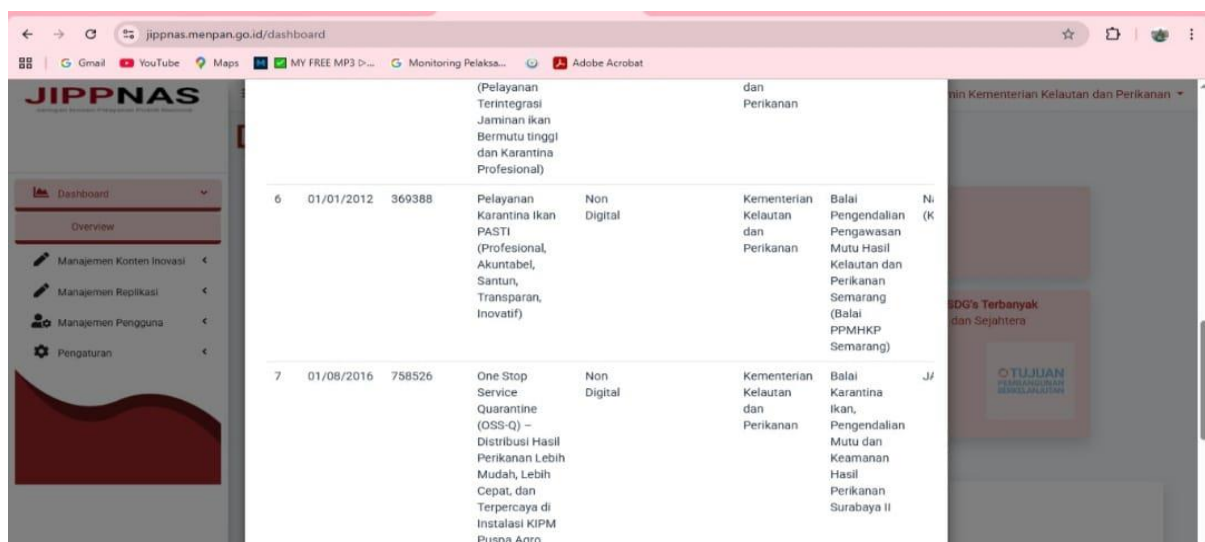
jippnas.menpan.go.id/dashboard

Gmail YouTube Maps MY FREE MP3 D... Monitoring Pelaksa... Adobe Acrobat

JIPPNAS

nin Kementerian Kelautan dan Perikanan

Dashboard

Overview

Manajemen Konten Inovasi

Manajemen Replikasi

Manajemen Pengguna

Pengaturan

| | | | (Pelayanan Terintegrasi Jaminan ikan Bermutu tinggi dan Karantina Profesional) | | dan Perikanan | | |
|---|---|---|---|---|---|---|---|
| 6 | 01/01/2012 | 369388 | Pelayanan Karantina Ikan PASTI (Profesional, Akuntabel, Santun, Transparan, Inovatif) | Non Digital | Kementerian Kelautan dan Perikanan | Balai Pengendalian Pengawasan Mutu Hasil Kelautan dan Perikanan Semarang (Balai PPMHKP Semarang) | N (K |
| 7 | 01/08/2016 | 758526 | One Stop Service Quarantine (OSS-Q) – Distribusi Hasil Perikanan Lebih Mudah, Lebih Cepat, dan Terpercaya di Instalasi KIPM Puspa Agro | Non Digital | Kementerian Kelautan dan Perikanan | Balai Karantina Ikan, Pengendalian Mutu dan Keamanan Hasil Perikanan Surabaya II | J/ |

SDG's Terbanyak
dan Sejahtera

TUJUAN PEMBANGUNAN BERKELANJUTAN